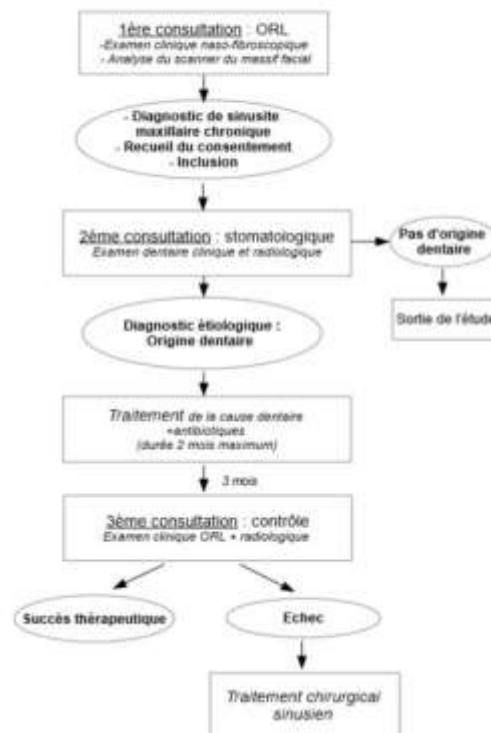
1ère consultation : ORL
-Examen clinique naso-fibroscopique
- Analyse du scanner du massif facial

- Diagnostic de sinusite maxillaire chronique
- Recueil du consentement
- Inclusion

2ème consultation : stomatologique
Examen dentaire clinique et radiologique

Pas d'origine dentaire

Sortie de l'étude

Diagnostic étiologique : Origine dentaire

Traitement de la cause dentaire +antibiotiques (durée 2 mois maximum)

3 mois

3ème consultation : contrôle
Examen clinique ORL + radiologique

Succès thérapeutique

Echec

Traitement chirurgical sinusien